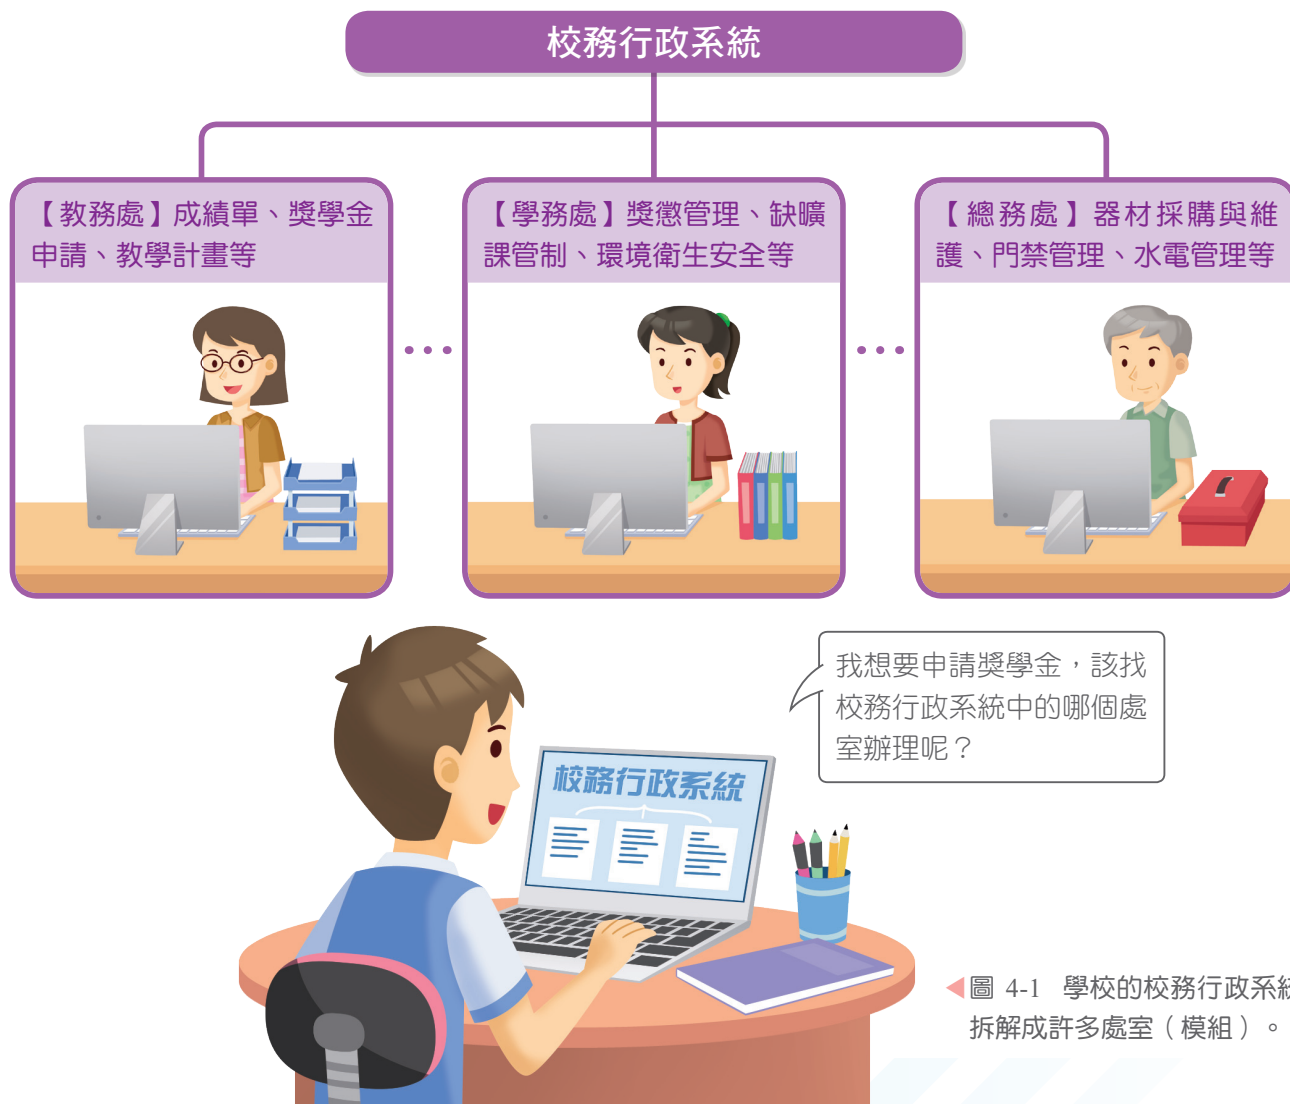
校務行政系統

【教務處】成績單、獎學金申請、教學計畫等

【學務處】獎懲管理、缺曠課管制、環境衛生安全等

【總務處】器材採購與維護、門禁管理、水電管理等

我想要申請獎學金，該找校務行政系統中的哪個處室辦理呢？

校務行政系統

圖 4-1　學校的校務行政系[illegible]拆解成許多處室（模組）。